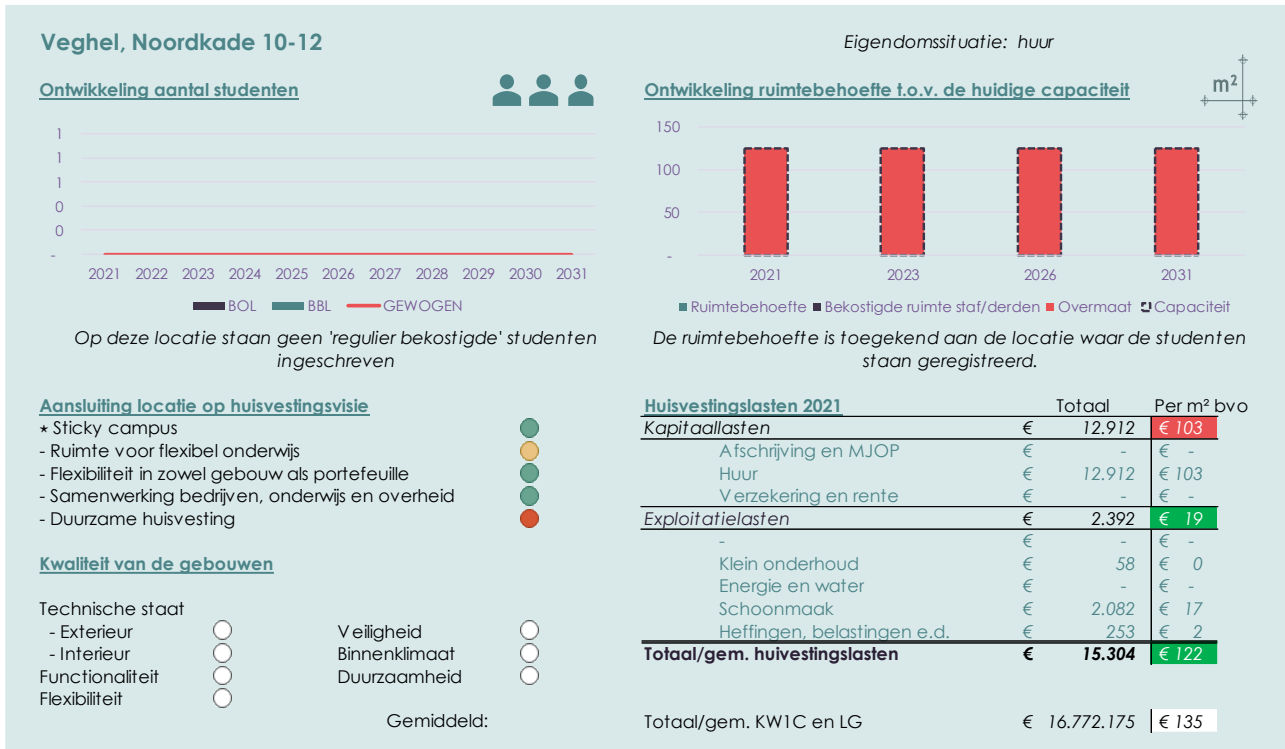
Veghel, Noordkade 10-12

Eigendomssituatie: huur

Ontwikkeling aantal studenten

1
1
1
0
0
-

2021 2022 2023 2024 2025 2026 2027 2028 2029 2030 2031

BOL BBL GEWOGEN

Op deze locatie staan geen 'regulier bekostigde' studenten ingeschreven

Ontwikkeling ruimtebehoefte t.o.v. de huidige capaciteit

m²

150
100
50
-

2021 2023 2026 2031

Ruimtebehoefte Bekostigde ruimte staf/derden Overmaat Capaciteit

De ruimtebehoefte is toegekend aan de locatie waar de studenten staan geregistreerd.

Aansluiting locatie op huisvestingsvisie
⋆ Sticky campus
- Ruimte voor flexibel onderwijs
- Flexibiliteit in zowel gebouw als portefeuille
- Samenwerking bedrijven, onderwijs en overheid
- Duurzame huisvesting

Kwaliteit van de gebouwen

Technische staat
- Exterieur
- Interieur
Functionaliteit
Flexibiliteit

Veiligheid
Binnenklimaat
Duurzaamheid

Gemiddeld:

| Huisvestingslasten 2021 | | Totaal | Per m² bvo |
|---|---|---|---|
| Kapitaallasten | € | 12.912 | € 103 |
| Afschrijving en MJOP | € | - | € - |
| Huur | € | 12.912 | € 103 |
| Verzekering en rente | € | - | € - |
| Exploitatielasten | € | 2.392 | € 19 |
| - | € | - | € - |
| Klein onderhoud | € | 58 | € 0 |
| Energie en water | € | - | € - |
| Schoonmaak | € | 2.082 | € 17 |
| Heffingen, belastingen e.d. | € | 253 | € 2 |
| Totaal/gem. huivestingslasten | € | 15.304 | € 122 |

Totaal/gem. KW1C en LG € 16.772.175 € 135